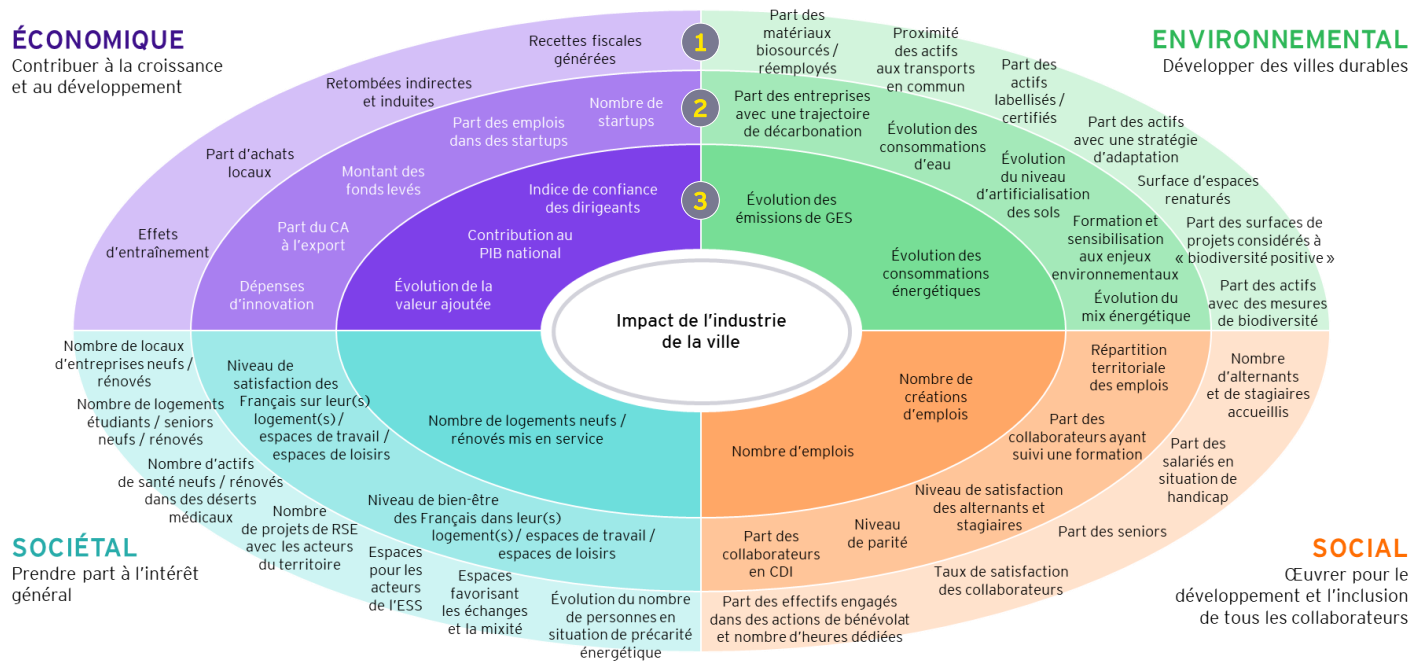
ÉCONOMIQUE
Contribuer à la croissance et au développement

ENVIRONNEMENTAL
Développer des villes durables

SOCIÉTAL
Prendre part à l'intérêt général

SOCIAL
Œuvrer pour le développement et l'inclusion de tous les collaborateurs

Impact de l'industrie de la ville

1
2
3

Recettes fiscales générées
Retombées indirectes et induites
Part d'achats locaux
Effets d'entraînement
Nombre de startups
Part des emplois dans des startups
Montant des fonds levés
Part du CA à l'export
Dépenses d'innovation
Indice de confiance des dirigeants
Contribution au PIB national
Évolution de la valeur ajoutée

Part des matériaux biosourcés / réemployés
Proximité des actifs aux transports en commun
Part des actifs labellisés / certifiés
Part des actifs avec une stratégie d'adaptation
Surface d'espaces renaturés
Part des surfaces de projets considérés à « biodiversité positive »
Part des actifs avec des mesures de biodiversité
Part des entreprises avec une trajectoire de décarbonation
Évolution des consommations d'eau
Évolution du niveau d'artificialisation des sols
Formation et sensibilisation aux enjeux environnementaux
Évolution du mix énergétique
Évolution des émissions de GES
Évolution des consommations énergétiques

Nombre de locaux d'entreprises neufs / rénovés
Nombre de logements étudiants / seniors neufs / rénovés
Nombre d'actifs de santé neufs / rénovés dans des déserts médicaux
Nombre de projets de RSE avec les acteurs du territoire
Espaces pour les acteurs de l'ESS
Espaces favorisant les échanges et la mixité
Évolution du nombre de personnes en situation de précarité énergétique
Niveau de satisfaction des Français sur leur(s) logement(s) / espaces de travail / espaces de loisirs
Niveau de bien-être des Français dans leur(s) logement(s) / espaces de travail / espaces de loisirs
Nombre de logements neufs / rénovés mis en service

Nombre d'alternants et de stagiaires accueillis
Part des salariés en situation de handicap
Part des seniors
Taux de satisfaction des collaborateurs
Part des effectifs engagés dans des actions de bénévolat et nombre d'heures dédiées
Répartition territoriale des emplois
Part des collaborateurs ayant suivi une formation
Niveau de satisfaction des alternants et stagiaires
Niveau de parité
Part des collaborateurs en CDI
Nombre de créations d'emplois
Nombre d'emplois